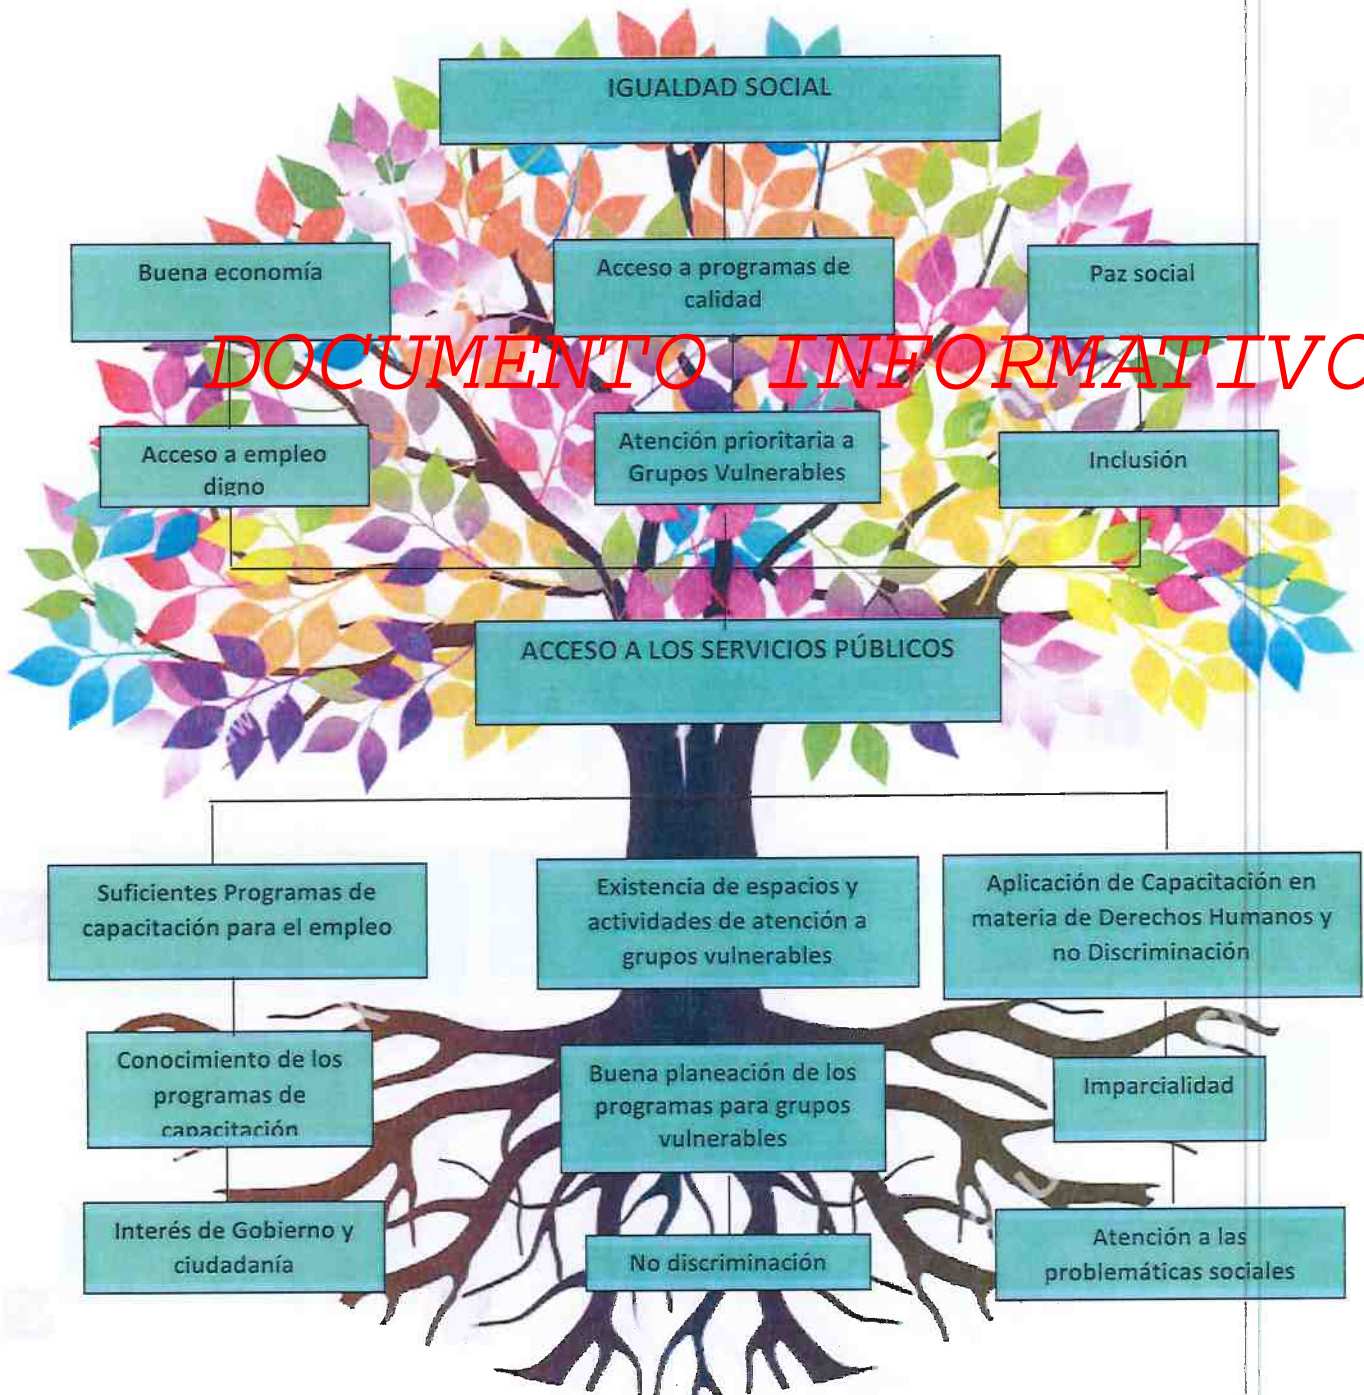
IGUALDAD SOCIAL

Buena economía

Acceso a programas de calidad

Paz social

DOCUMENTO INFORMATIVO

Acceso a empleo digno

Atención prioritaria a Grupos Vulnerables

Inclusión

ACCESO A LOS SERVICIOS PÚBLICOS

Suficientes Programas de capacitación para el empleo

Existencia de espacios y actividades de atención a grupos vulnerables

Aplicación de Capacitación en materia de Derechos Humanos y no Discriminación

Conocimiento de los programas de capacitación

Buena planeación de los programas para grupos vulnerables

Imparcialidad

Interés de Gobierno y ciudadanía

No discriminación

Atención a las problemáticas sociales